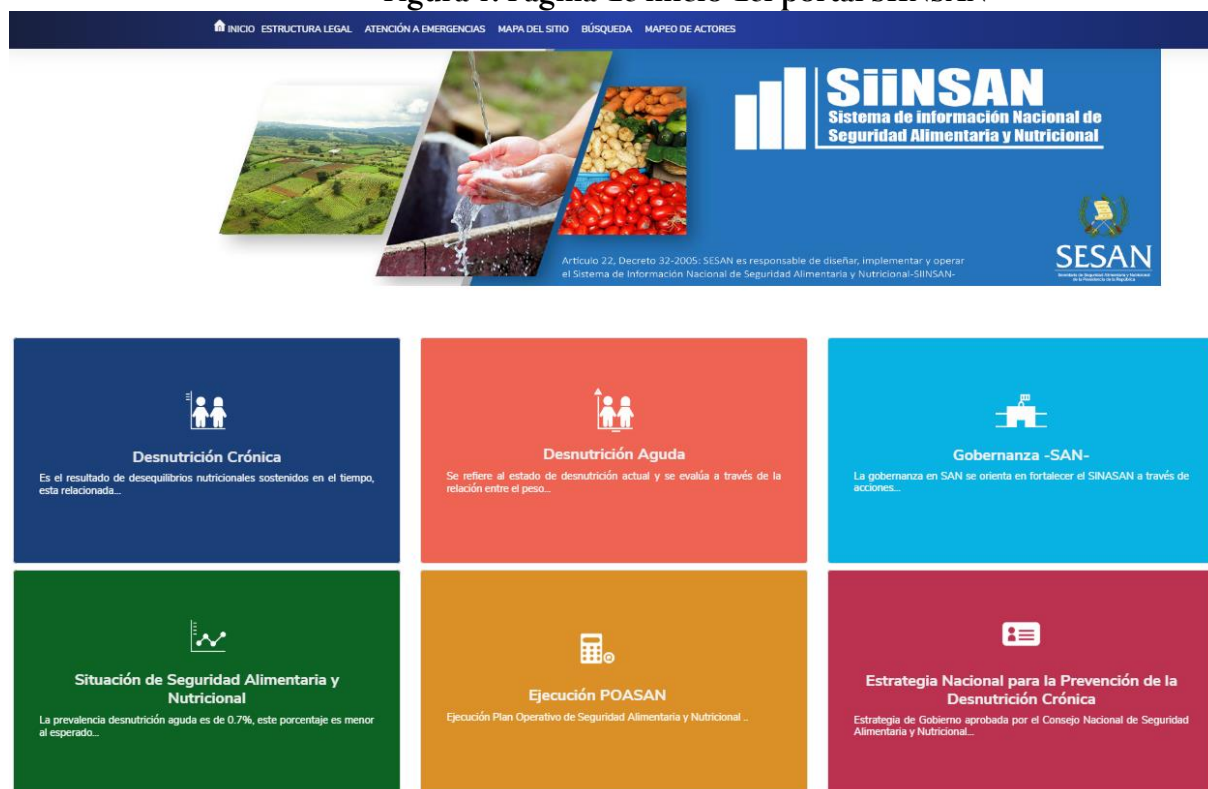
Figura 4. Página de inicio del portal SIINSAN

INICIO ESTRUCTURA LEGAL ATENCIÓN A EMERGENCIAS MAPA DEL SITIO BÚSQUEDA MAPEO DE ACTORES

SiiNSAN
Sistema de información Nacional de Seguridad Alimentaria y Nutricional

Artículo 22, Decreto 32-2005: SESAN es responsable de diseñar, implementar y operar el Sistema de Información Nacional de Seguridad Alimentaria y Nutricional-SIINSAN-

SESAN
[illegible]

Desnutrición Crónica
Es el resultado de desequilibrios nutricionales sostenidos en el tiempo, esta relacionada...

Desnutrición Aguda
Se refiere al estado de desnutrición actual y se evalúa a través de la relación entre el peso...

Gobernanza -SAN-
La gobernanza en SAN se orienta en fortalecer el SINASAN a través de acciones...

Situación de Seguridad Alimentaria y Nutricional
La prevalencia desnutrición aguda es de 0.7%, este porcentaje es menor al esperado...

Ejecución POASAN
Ejecución Plan Operativo de Seguridad Alimentaria y Nutricional ..

Estrategia Nacional para la Prevención de la Desnutrición Crónica
Estrategia de Gobierno aprobada por el Consejo Nacional de Seguridad Alimentaria y Nutricional...